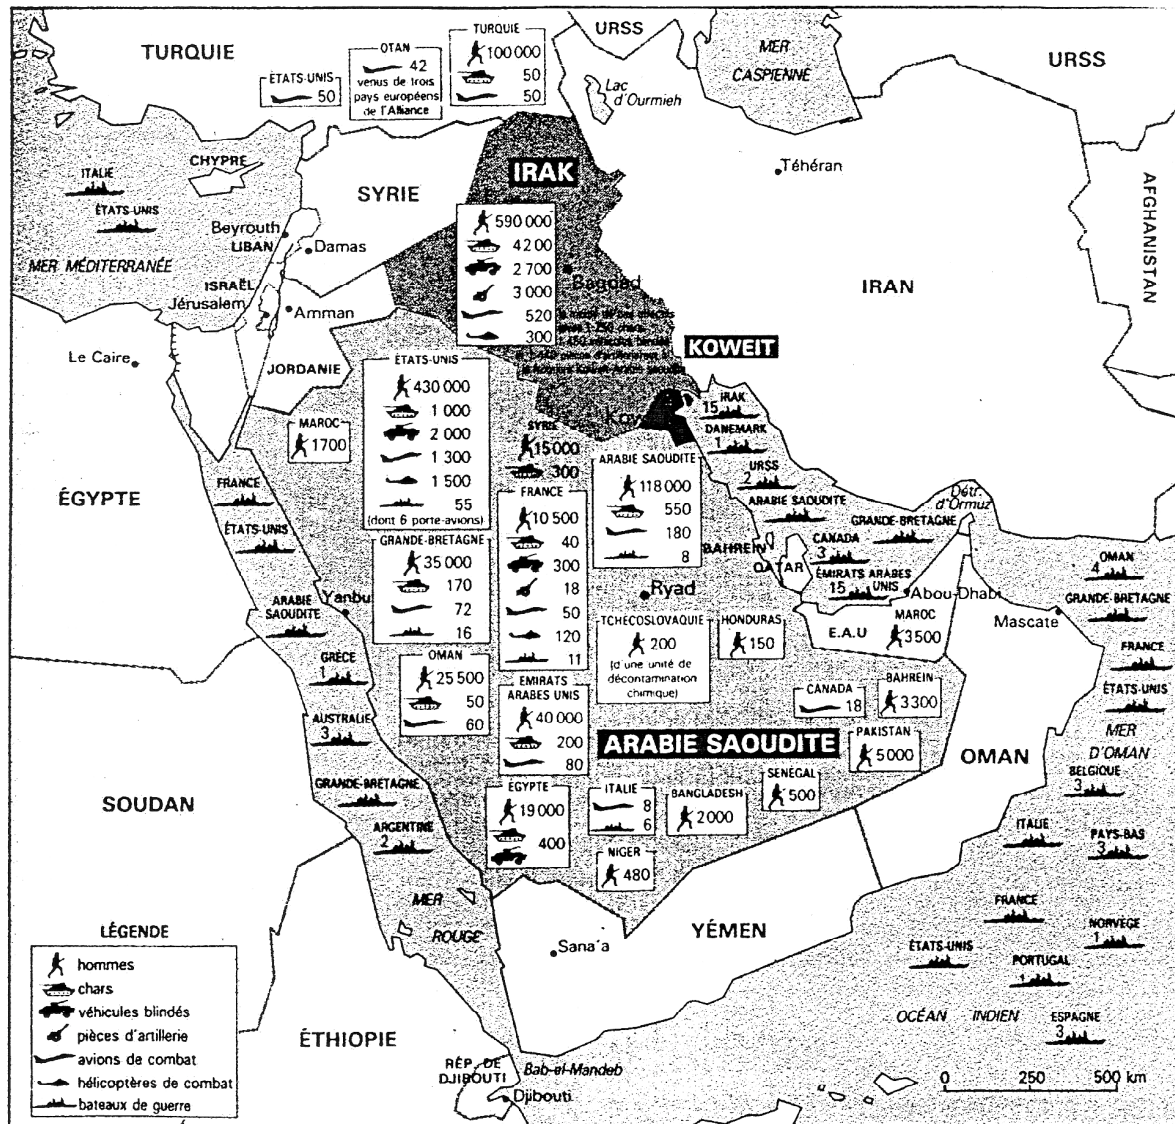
TURQUIE

URSS

MER CASPIENNE

URSS

ÉTATS-UNIS 50

OTAN 42 venus de trois pays européens de l'Alliance

TURQUIE 100 000 50 50

Lac d'Ourmieh

AFGHANISTAN

ITALIE

CHYPRE

SYRIE

IRAK

Téhéran

ÉTATS-UNIS

Beyrouth

LIBAN

Damas

590 000
4200
2 700
3 000
520
300

MER MÉDITERRANÉE

ISRAËL

Jérusalem

Amman

Bagdad

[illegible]

IRAN

KOWEIT

Le Caire

JORDANIE

ÉTATS-UNIS
430 000
1 000
2 000
1 300
1 500
55 (dont 6 porte-avions)

IRAK 15

MAROC 1700

SYRIE 15000 300

Kow

DANEMARK 1

URSS 2

ARABIE SAOUDITE

FRANCE

ARABIE SAOUDITE 118 000 550 180 8

Détr. d'Ormuz

ÉGYPTE

ÉTATS-UNIS

FRANCE
10 500
40
300
18
50
120
11

GRANDE-BRETAGNE

GRANDE-BRETAGNE
35 000
170
72
16

BAHREIN

CANADA 3

OMAN 4

QATAR

ÉMIRATS ARABES UNIS 15

Abou-Dhabi

ARABIE SAOUDITE

Yanbu

Ryad

GRANDE-BRETAGNE

MAROC 3500

Mascate

TCHÉCOSLOVAQUIE 200 (d'une unité de décontamination chimique)

HONDURAS 150

E.A.U

FRANCE

GRÈCE 1

OMAN 25 500 50 60

ÉMIRATS ARABES UNIS 40 000 200 80

CANADA 18

BAHREIN 3300

ÉTATS-UNIS

AUSTRALIE 3

MER D'OMAN

ARABIE SAOUDITE

PAKISTAN 5000

OMAN

GRANDE-BRETAGNE

BELGIQUE 3

SÉNÉGAL 500

SOUDAN

ÉGYPTE 19 000 400

ITALIE 8 6

BANGLADESH 2000

ARGENTINE 2

ITALIE

PAYS-BAS 3

NIGER 480

MER ROUGE

FRANCE

LÉGENDE

YÉMEN

NORVÈGE 1

Sana'a

hommes
chars
véhicules blindés
pièces d'artillerie
avions de combat
hélicoptères de combat
bateaux de guerre

ÉTATS-UNIS

PORTUGAL 1

OCÉAN INDIEN

ESPAGNE 3

ÉTHIOPIE

RÉP. DE DJIBOUTI

Bab-el-Mandeb

Djibouti

0 250 500 km